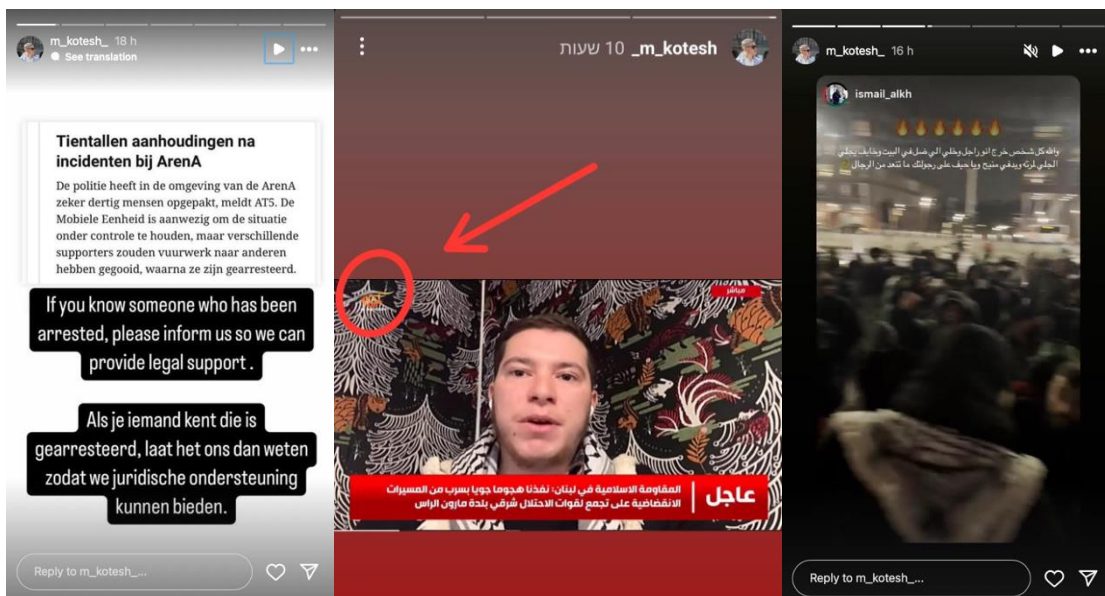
m_kotesh_ 18 h
See translation

Tientallen aanhoudingen na incidenten bij ArenA

De politie heeft in de omgeving van de ArenA zeker dertig mensen opgepakt, meldt AT5. De Mobiele Eenheid is aanwezig om de situatie onder controle te houden, maar verschillende supporters zouden vuurwerk naar anderen hebben gegooid, waarna ze zijn gearresteerd.

If you know someone who has been arrested, please inform us so we can provide legal support .

Als je iemand kent die is gearresteerd, laat het ons dan weten zodat we juridische ondersteuning kunnen bieden.

Reply to m_kotesh_...

m_kotesh_ 10 שעות

مباشر

عاجل

المقاومة الاسلامية في لبنان: نفذنا هجوما جويا بسرب من المسيرات الانقضاضية على تجمع لقوات الاحتلال شرقي بلدة مارون الراس

m_kotesh_ 16 h

ismail_alkh

🔥🔥🔥🔥🔥🔥

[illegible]

Reply to m_kotesh_...